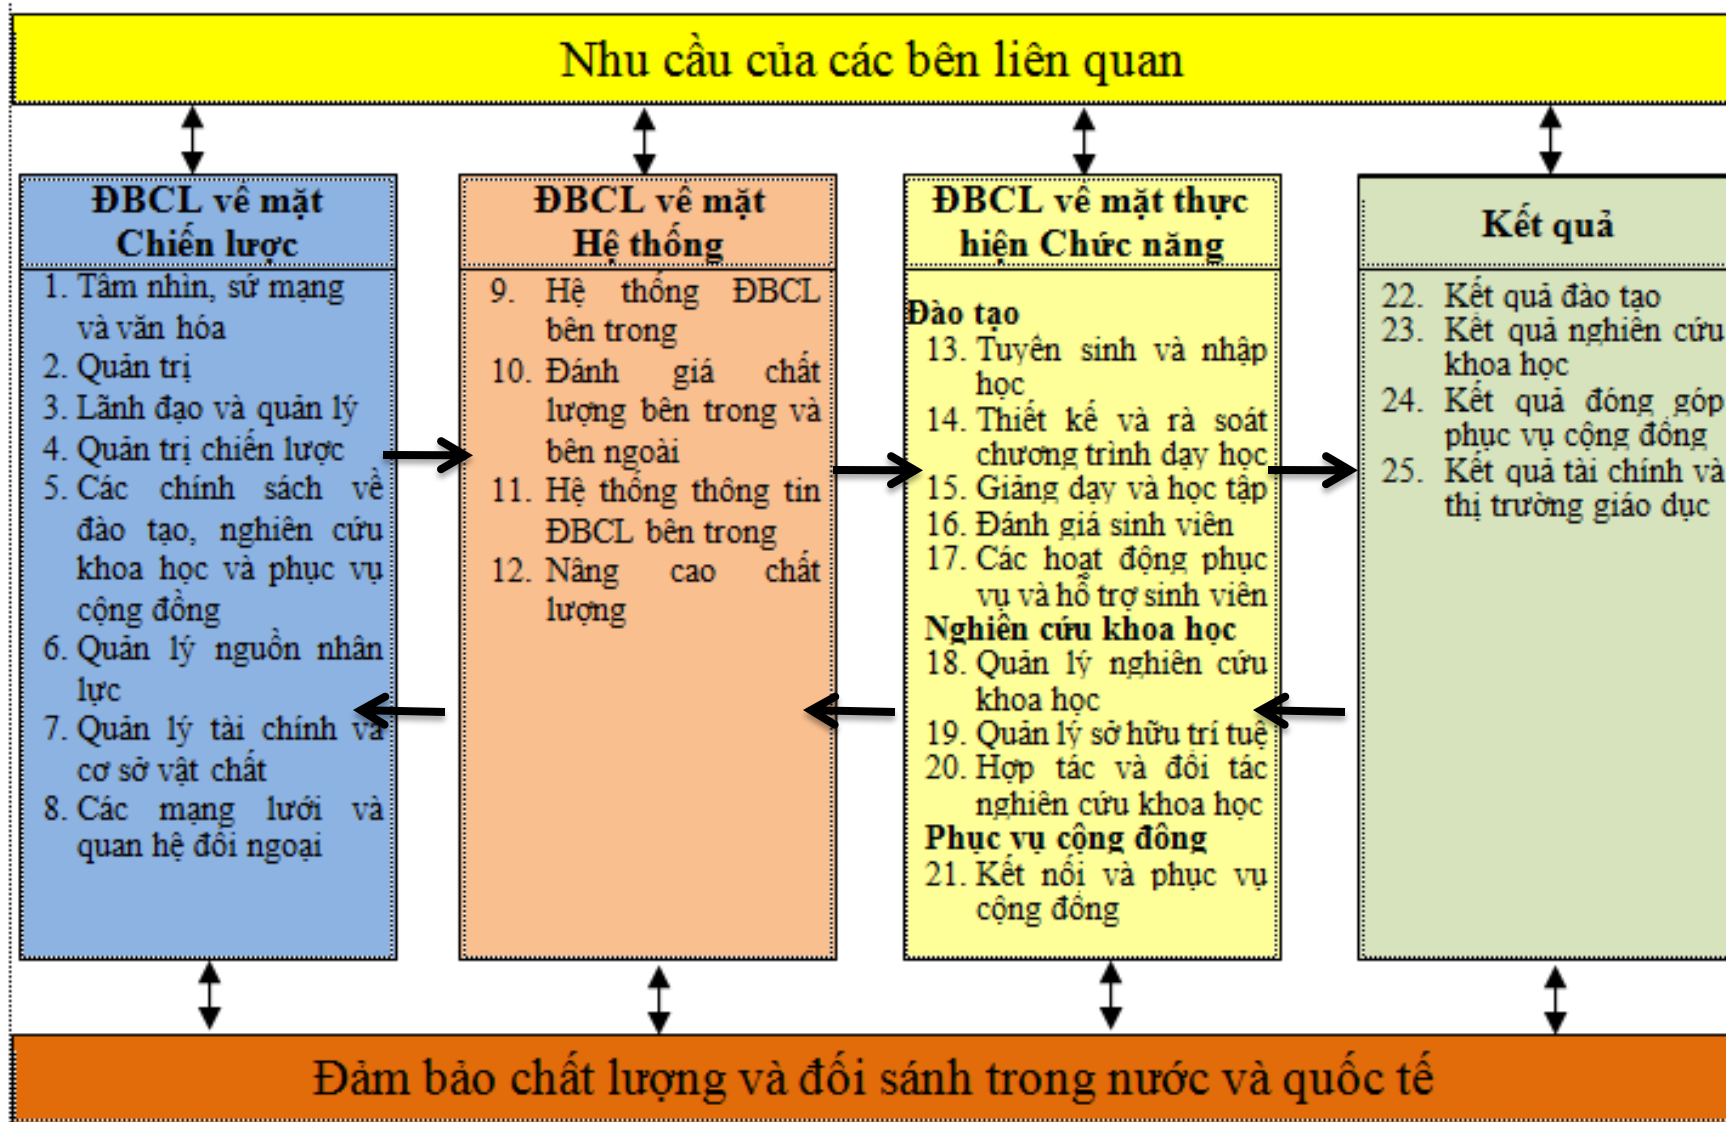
Nhu cầu của các bên liên quan

ĐBCL về mặt Chiến lược

1. Tầm nhìn, sứ mạng và văn hóa
2. Quản trị
3. Lãnh đạo và quản lý
4. Quản trị chiến lược
5. Các chính sách về đào tạo, nghiên cứu khoa học và phục vụ cộng đồng
6. Quản lý nguồn nhân lực
7. Quản lý tài chính và cơ sở vật chất
8. Các mạng lưới và quan hệ đối ngoại

ĐBCL về mặt Hệ thống

9. Hệ thống ĐBCL bên trong
10. Đánh giá chất lượng bên trong và bên ngoài
11. Hệ thống thông tin ĐBCL bên trong
12. Nâng cao chất lượng

ĐBCL về mặt thực hiện Chức năng

Đào tạo
13. Tuyển sinh và nhập học
14. Thiết kế và rà soát chương trình dạy học
15. Giảng dạy và học tập
16. Đánh giá sinh viên
17. Các hoạt động phục vụ và hỗ trợ sinh viên
Nghiên cứu khoa học
18. Quản lý nghiên cứu khoa học
19. Quản lý sở hữu trí tuệ
20. Hợp tác và đối tác nghiên cứu khoa học
Phục vụ cộng đồng
21. Kết nối và phục vụ cộng đồng

Kết quả

22. Kết quả đào tạo
23. Kết quả nghiên cứu khoa học
24. Kết quả đóng góp phục vụ cộng đồng
25. Kết quả tài chính và thị trường giáo dục

Đảm bảo chất lượng và đối sánh trong nước và quốc tế